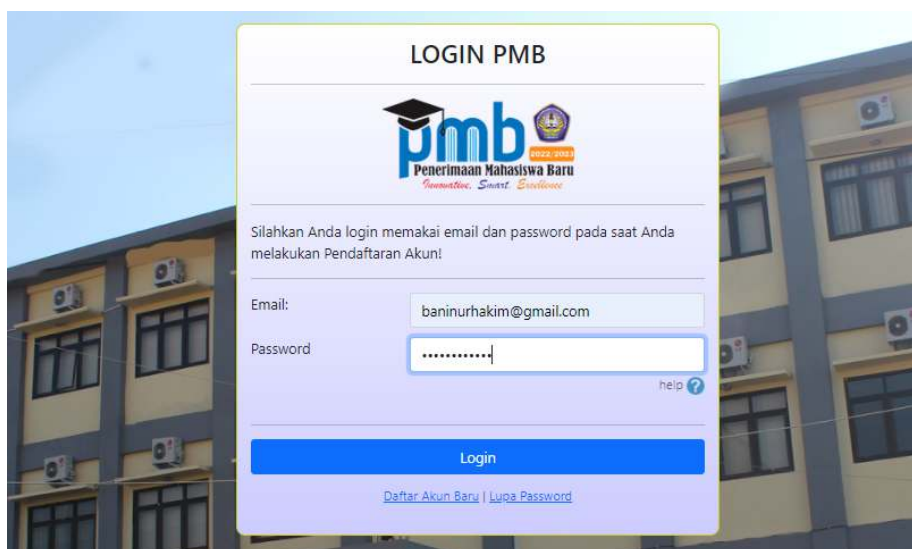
LOGIN PMB

pmb
2022/2023
Penerimaan Mahasiswa Baru
Innovative, Smart, Excellence

Silahkan Anda login memakai email dan password pada saat Anda melakukan Pendaftaran Akun!

Email: baninurhakim@gmail.com

Password ••••••••••••

help ?

Login

Daftar Akun Baru | Lupa Password